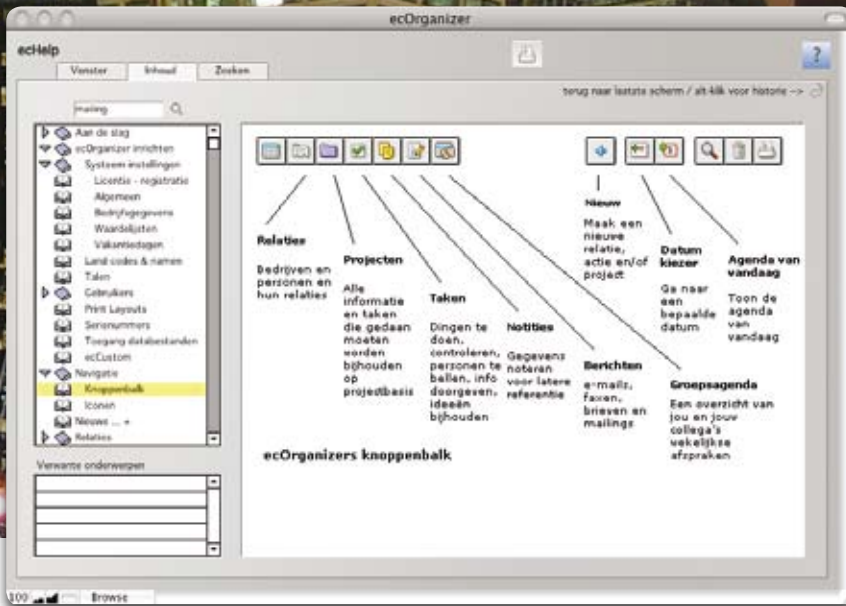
ecOrganizer

ecHelp

Venster | Inhoud | Zoeken

mailing

terug naar laatste scherm / alt-klik voor historie -->

Aan de slag
ecOrganizer inrichten
Systeem instellingen
Licentie - registratie
Algemeen
Bedrijfsgegevens
Waardelijsten
Vakantiedagen
Land codes & namen
Talen
Gebruikers
Print Layouts
Serienummers
Toegang databestanden
ecCustom
Navigatie
Knoppenbalk
Iconen
Nieuws ... +
Relaties

Verwante onderwerpen

Relaties

Bedrijven en personen en hun relaties

Projecten

Alle informatie en taken die gedaan moeten worden bijhouden op projectbasis

Taken

Dingen te doen, controleren, personen te bellen, info doorgeven, ideeën bijhouden

Notities

Gegevens noteren voor latere referentie

Berichten

e-mails, faxen, brieven en mailings

Groepsagenda

Een overzicht van jou en jouw collega's wekelijkse afspraken

Nieuw

Maak een nieuwe relatie, actie en/of project

Datum kiezer

Ga naar een bepaalde datum

Agenda van vandaag

Toon de agenda van vandaag

ecOrganizers knoppenbalk

100 | Browse